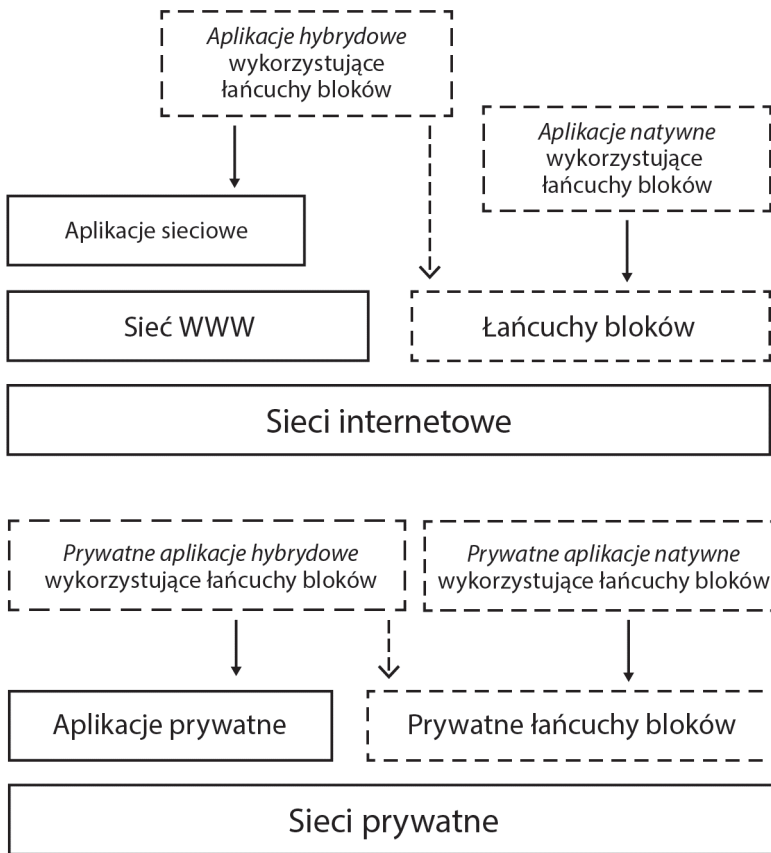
*Aplikacje hybrydowe* wykorzystujące łańcuchy bloków

*Aplikacje natywne* wykorzystujące łańcuchy bloków

Aplikacje sieciowe

Sieć WWW

Łańcuchy bloków

Sieci internetowe

*Prywatne aplikacje hybrydowe* wykorzystujące łańcuchy bloków

*Prywatne aplikacje natywne* wykorzystujące łańcuchy bloków

Aplikacje prywatne

Prywatne łańcuchy bloków

Sieci prywatne